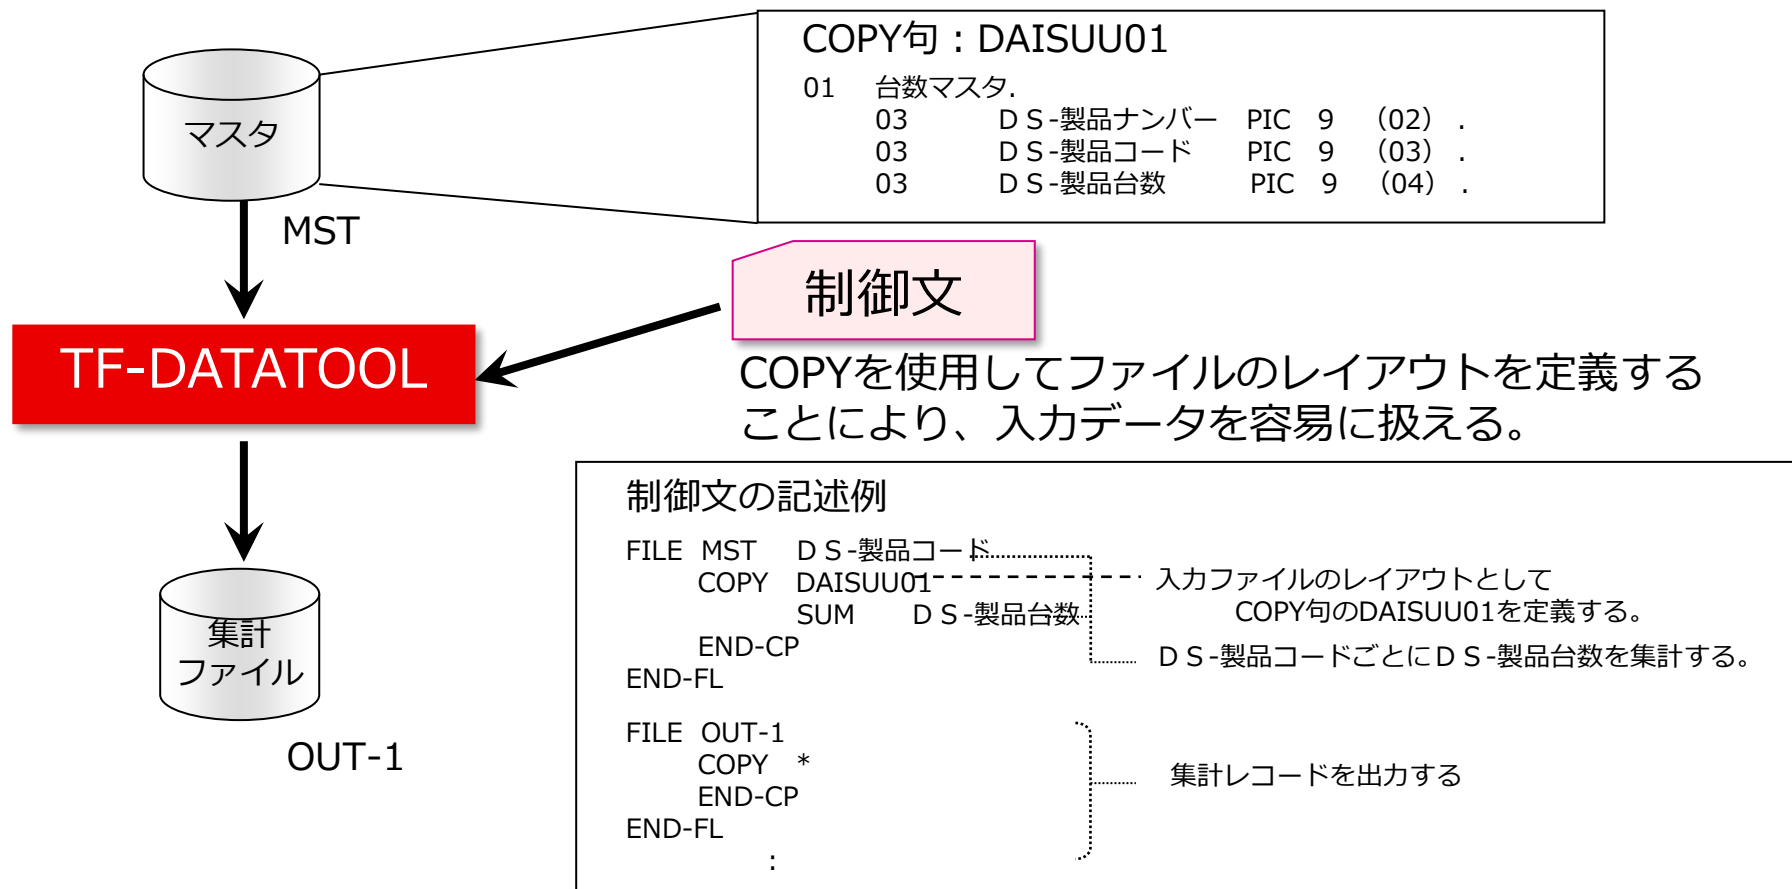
マスタ

MST

TF-DATATOOL

集計
ファイル

OUT-1

COPY句：DAISUU01

01 台数マスタ.
03 ＤＳ-製品ナンバー PIC 9 （02）.
03 ＤＳ-製品コード PIC 9 （03）.
03 ＤＳ-製品台数 PIC 9 （04）.

制御文

COPYを使用してファイルのレイアウトを定義することにより、入力データを容易に扱える。

制御文の記述例

FILE MST ＤＳ-製品コード
COPY DAISUU01
SUM ＤＳ-製品台数
END-CP
END-FL

入力ファイルのレイアウトとして COPY句のDAISUU01を定義する。

ＤＳ-製品コードごとにＤＳ-製品台数を集計する。

FILE OUT-1
COPY *
END-CP
END-FL
:

集計レコードを出力する